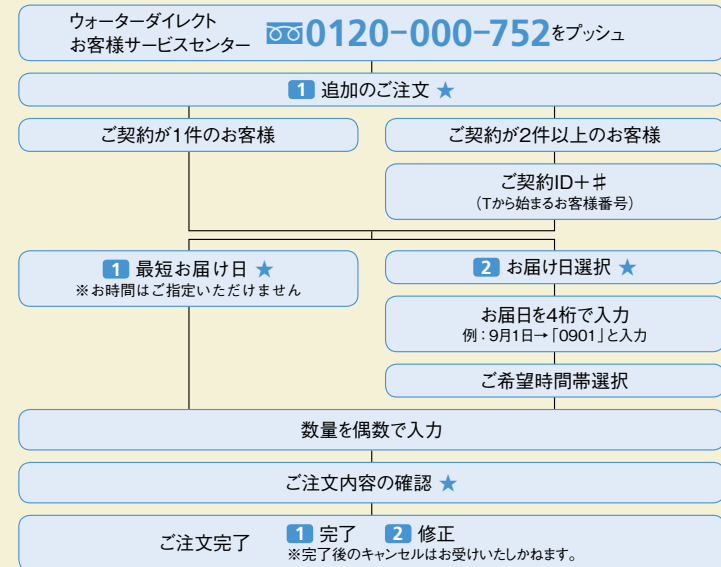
ウォーターダイレクト
お客様サービスセンター 0120−000−752をプッシュ

1 追加のご注文 ★

ご契約が1件のお客様

ご契約が2件以上のお客様

ご契約ID＋#
（Tから始まるお客様番号）

1 最短お届け日 ★
※お時間はご指定いただけません

2 お届け日選択 ★

お届日を4桁で入力
例：9月1日→「0901」と入力

ご希望時間帯選択

数量を偶数で入力

ご注文内容の確認 ★

ご注文完了

1 完了 2 修正
※完了後のキャンセルはお受けいたしかねます。